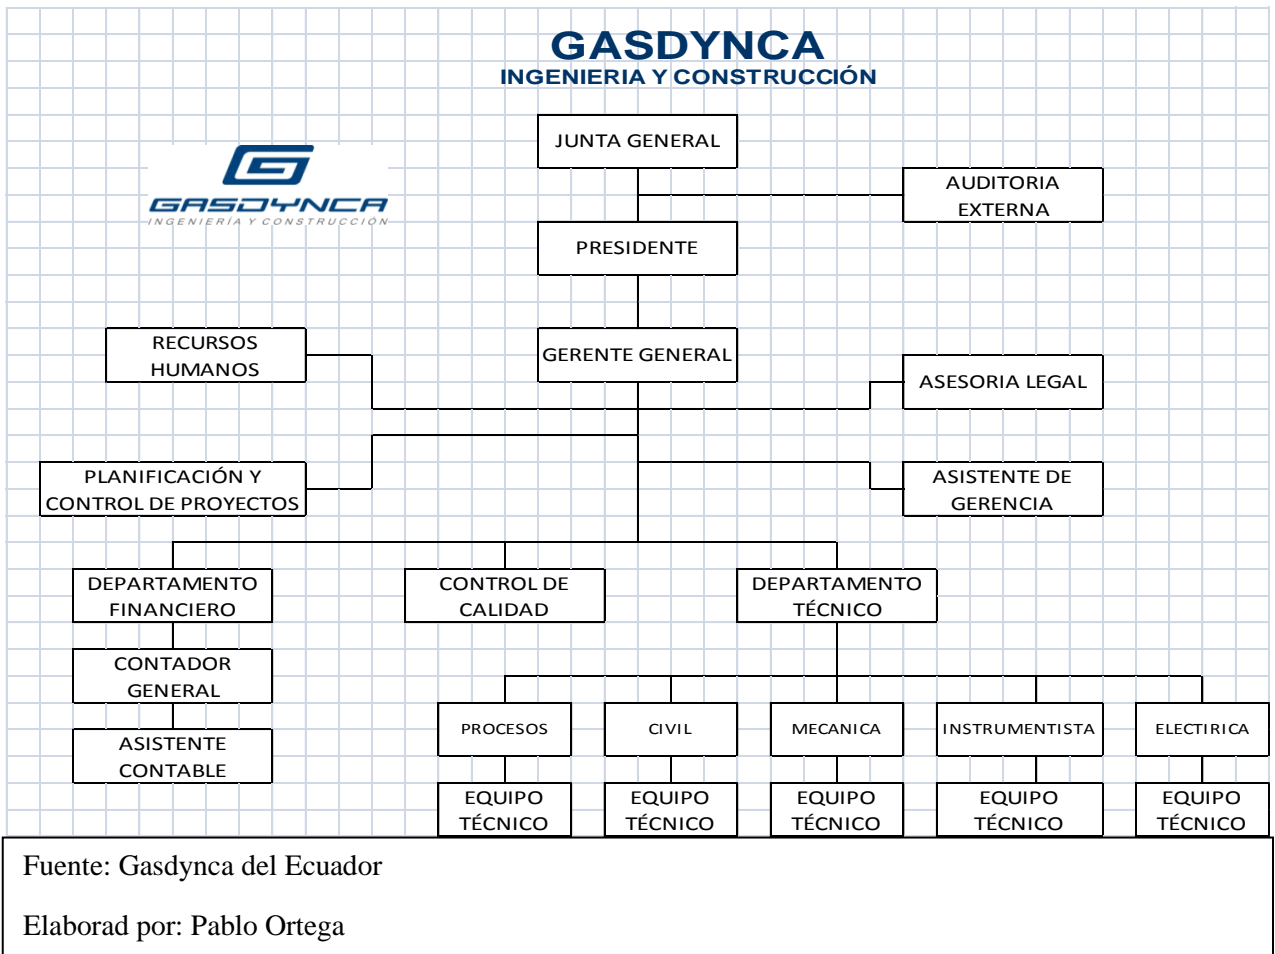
GASDYNCA
INGENIERIA Y CONSTRUCCIÓN

GASDYNCA
INGENIERÍA Y CONSTRUCCIÓN

JUNTA GENERAL

AUDITORIA EXTERNA

PRESIDENTE

RECURSOS HUMANOS

GERENTE GENERAL

ASESORIA LEGAL

PLANIFICACIÓN Y CONTROL DE PROYECTOS

ASISTENTE DE GERENCIA

DEPARTAMENTO FINANCIERO

CONTROL DE CALIDAD

DEPARTAMENTO TÉCNICO

CONTADOR GENERAL

ASISTENTE CONTABLE

PROCESOS

CIVIL

MECANICA

INSTRUMENTISTA

ELECTIRICA

EQUIPO TÉCNICO

EQUIPO TÉCNICO

EQUIPO TÉCNICO

EQUIPO TÉCNICO

EQUIPO TÉCNICO

Fuente: Gasdynca del Ecuador

Elaborad por: Pablo Ortega